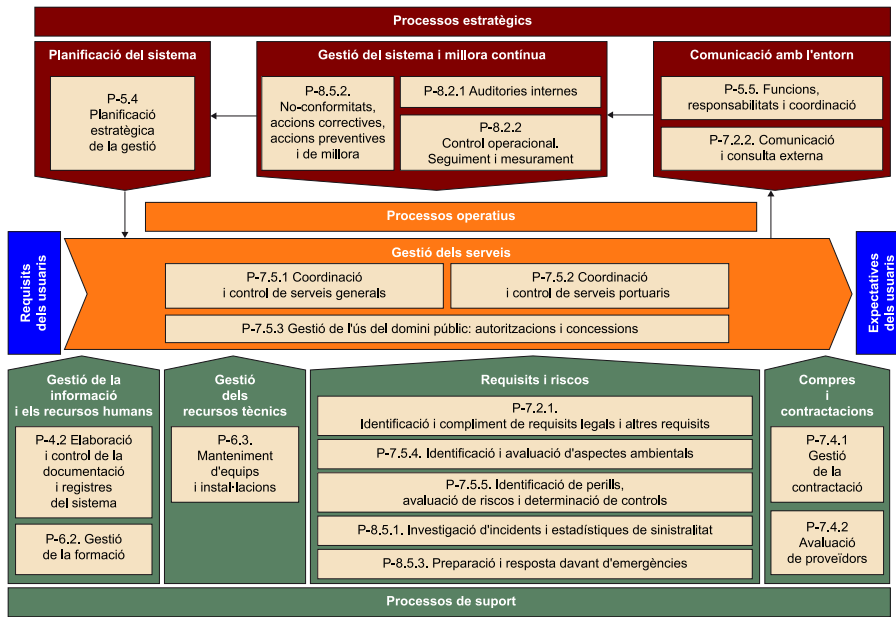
Processos estratègics

Planificació del sistema

P-5.4 Planificació estratègica de la gestió

Gestió del sistema i millora contínua

P-8.5.2. No-conformitats, accions correctives, accions preventives i de millora

P-8.2.1 Auditories internes

P-8.2.2 Control operacional. Seguiment i mesurament

Comunicació amb l'entorn

P-5.5. Funcions, responsabilitats i coordinació

P-7.2.2. Comunicació i consulta externa

Processos operatius

Requisits dels usuaris

Gestió dels serveis

P-7.5.1 Coordinació i control de serveis generals

P-7.5.2 Coordinació i control de serveis portuaris

P-7.5.3 Gestió de l'ús del domini públic: autoritzacions i concessions

Expectatives dels usuaris

Gestió de la informació i els recursos humans

P-4.2 Elaboració i control de la documentació i registres del sistema

P-6.2. Gestió de la formació

Gestió dels recursos tècnics

P-6.3. Manteniment d'equips i instal·lacions

Requisits i riscos

P-7.2.1. Identificació i compliment de requisits legals i altres requisits

P-7.5.4. Identificació i avaluació d'aspectes ambientals

P-7.5.5. Identificació de perills, avaluació de riscos i determinació de controls

P-8.5.1. Investigació d'incidents i estadístiques de sinistralitat

P-8.5.3. Preparació i resposta davant d'emergències

Compres i contractacions

P-7.4.1 Gestió de la contractació

P-7.4.2 Avaluació de proveïdors

Processos de suport